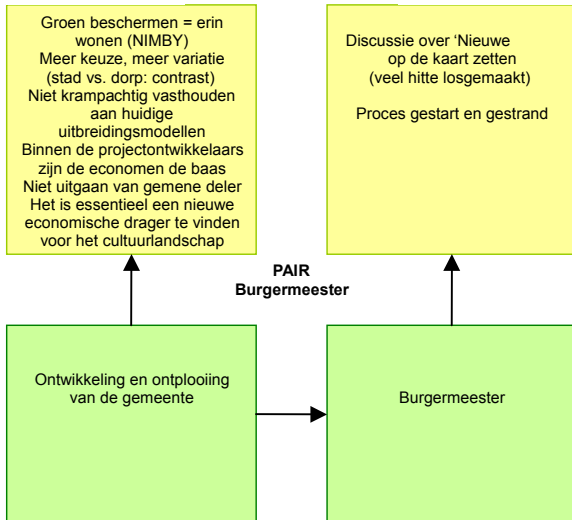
Groen beschermen = erin wonen (NIMBY)
Meer keuze, meer variatie (stad vs. dorp: contrast)
Niet krampachtig vasthouden aan huidige uitbreidingsmodellen
Binnen de projectontwikkelaars zijn de economen de baas
Niet uitgaan van gemene deler
Het is essentieel een nieuwe economische drager te vinden voor het cultuurlandschap

Discussie over 'Nieuwe op de kaart zetten (veel hitte losgemaakt)

Proces gestart en gestrand

PAIR
Burgermeester

Ontwikkeling en ontplooiing van de gemeente

Burgermeester